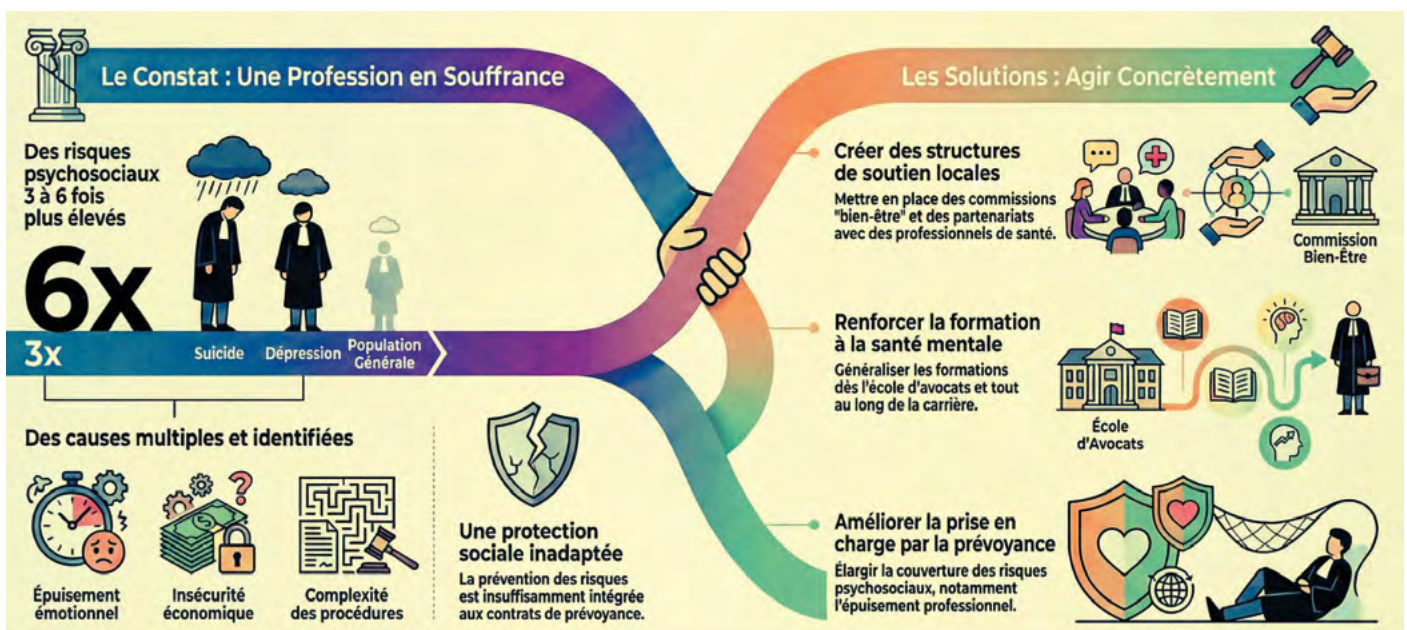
Le Constat : Une Profession en Souffrance

Des risques psychosociaux 3 à 6 fois plus élevés

6x

3x

Suicide

Dépression

Population Générale

Des causes multiples et identifiées

Épuisement émotionnel

Insécurité économique

Complexité des procédures

Une protection sociale inadaptée

La prévention des risques est insuffisamment intégrée aux contrats de prévoyance.

Les Solutions : Agir Concrètement

Créer des structures de soutien locales

Mettre en place des commissions "bien-être" et des partenariats avec des professionnels de santé.

Commission Bien-Être

Renforcer la formation à la santé mentale

Généraliser les formations dès l'école d'avocats et tout au long de la carrière.

École d'Avocats

Améliorer la prise en charge par la prévoyance

Élargir la couverture des risques psychosociaux, notamment l'épuisement professionnel.